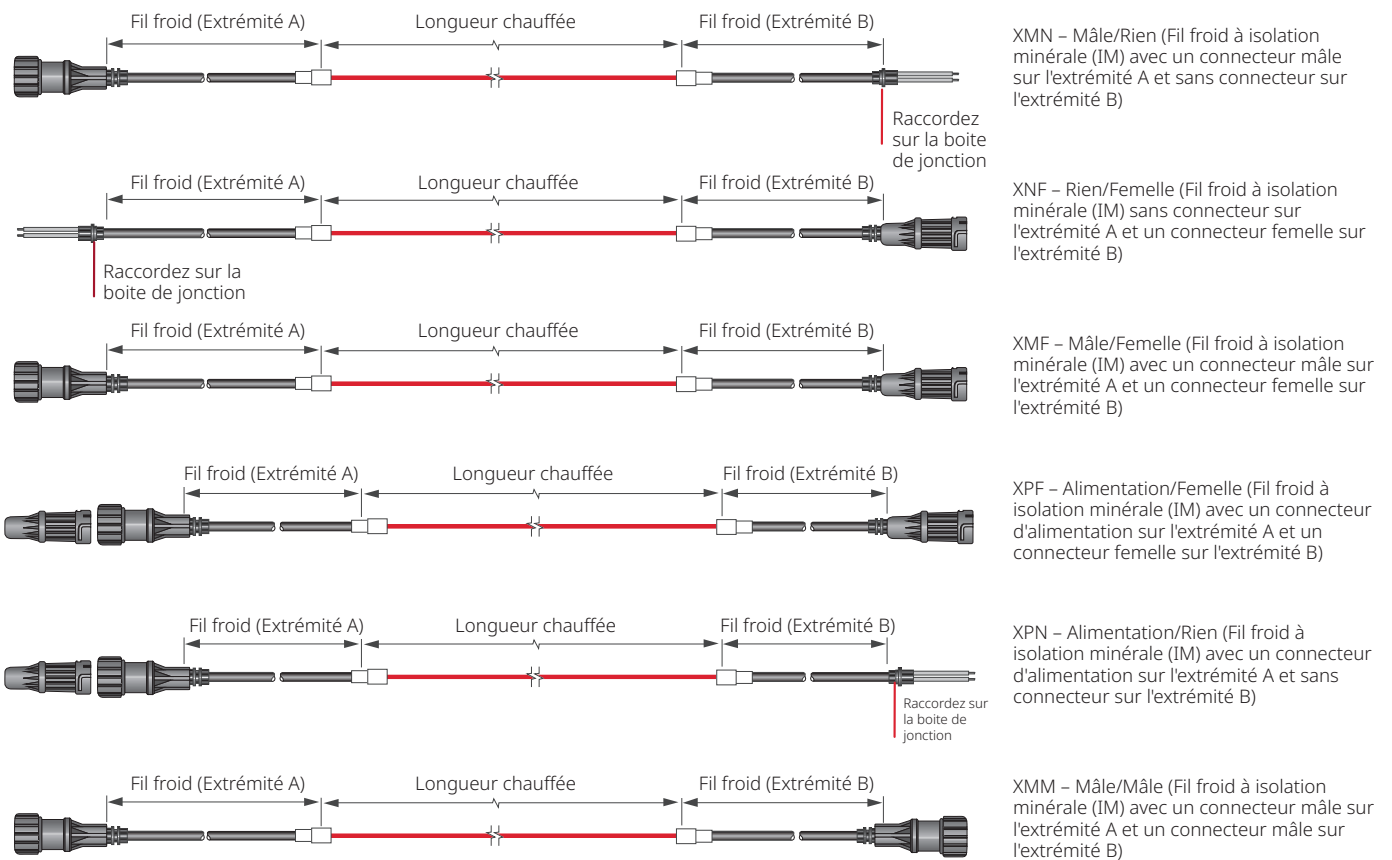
Fil froid (Extrémité A) Longueur chauffée Fil froid (Extrémité B)

Raccordez sur la boite de jonction

XMN – Mâle/Rien (Fil froid à isolation minérale (IM) avec un connecteur mâle sur l'extrémité A et sans connecteur sur l'extrémité B)

Fil froid (Extrémité A) Longueur chauffée Fil froid (Extrémité B)

Raccordez sur la boite de jonction

XNF – Rien/Femelle (Fil froid à isolation minérale (IM) sans connecteur sur l'extrémité A et un connecteur femelle sur l'extrémité B)

Fil froid (Extrémité A) Longueur chauffée Fil froid (Extrémité B)

XMF – Mâle/Femelle (Fil froid à isolation minérale (IM) avec un connecteur mâle sur l'extrémité A et un connecteur femelle sur l'extrémité B)

Fil froid (Extrémité A) Longueur chauffée Fil froid (Extrémité B)

XPF – Alimentation/Femelle (Fil froid à isolation minérale (IM) avec un connecteur d'alimentation sur l'extrémité A et un connecteur femelle sur l'extrémité B)

Fil froid (Extrémité A) Longueur chauffée Fil froid (Extrémité B)

Raccordez sur la boite de jonction

XPN – Alimentation/Rien (Fil froid à isolation minérale (IM) avec un connecteur d'alimentation sur l'extrémité A et sans connecteur sur l'extrémité B)

Fil froid (Extrémité A) Longueur chauffée Fil froid (Extrémité B)

XMM – Mâle/Mâle (Fil froid à isolation minérale (IM) avec un connecteur mâle sur l'extrémité A et un connecteur mâle sur l'extrémité B)